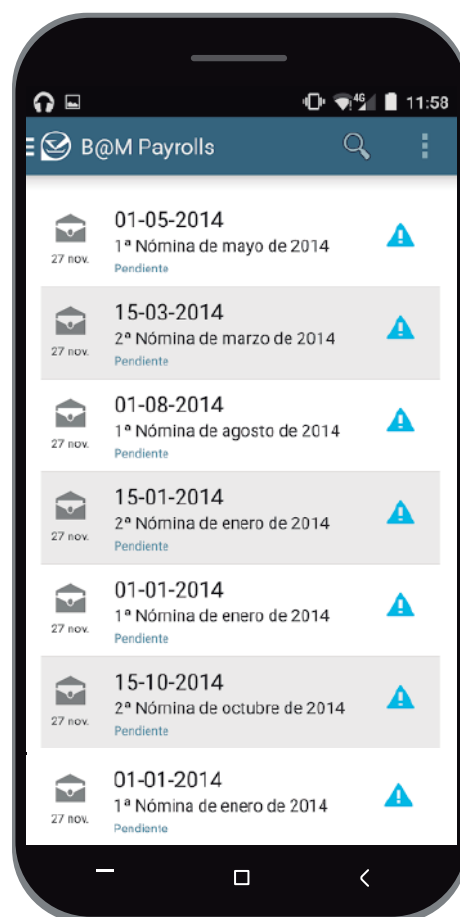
11:58

B@M Payrolls

27 nov.
01-05-2014
1ª Nómina de mayo de 2014
Pendiente

27 nov.
15-03-2014
2ª Nómina de marzo de 2014
Pendiente

27 nov.
01-08-2014
1ª Nómina de agosto de 2014
Pendiente

27 nov.
15-01-2014
2ª Nómina de enero de 2014
Pendiente

27 nov.
01-01-2014
1ª Nómina de enero de 2014
Pendiente

27 nov.
15-10-2014
2ª Nómina de octubre de 2014
Pendiente

27 nov.
01-01-2014
1ª Nómina de enero de 2014
Pendiente